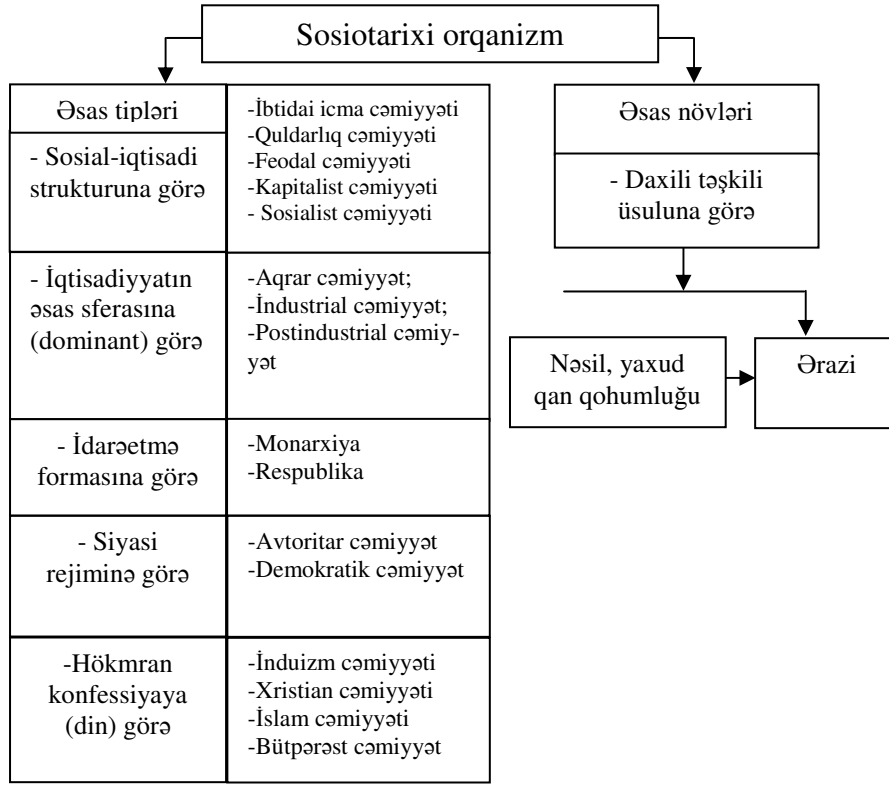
Sosiotarixi orqanizm

Əsas tipləri

- Sosial-iqtisadi strukturuna görə

-İbtidai icma cəmiyyəti
-Quldarlıq cəmiyyəti
-Feodal cəmiyyəti
-Kapitalist cəmiyyəti
- Sosialist cəmiyyəti

- İqtisadiyyatın əsas sferasına (dominant) görə

-Aqrar cəmiyyət;
-İndustrial cəmiyyət;
-Postindustrial cəmiyyət

- İdarəetmə formasına görə

-Monarxiya
-Respublika

- Siyasi rejiminə görə

-Avtoritar cəmiyyət
-Demokratik cəmiyyət

-Hökmran konfessiyaya (din) görə

-İnduizm cəmiyyəti
-Xristian cəmiyyəti
-İslam cəmiyyəti
-Bütpərəst cəmiyyət

Əsas növləri

- Daxili təşkili üsuluna görə

Nəsil, yaxud qan qohumluğu

Ərazi